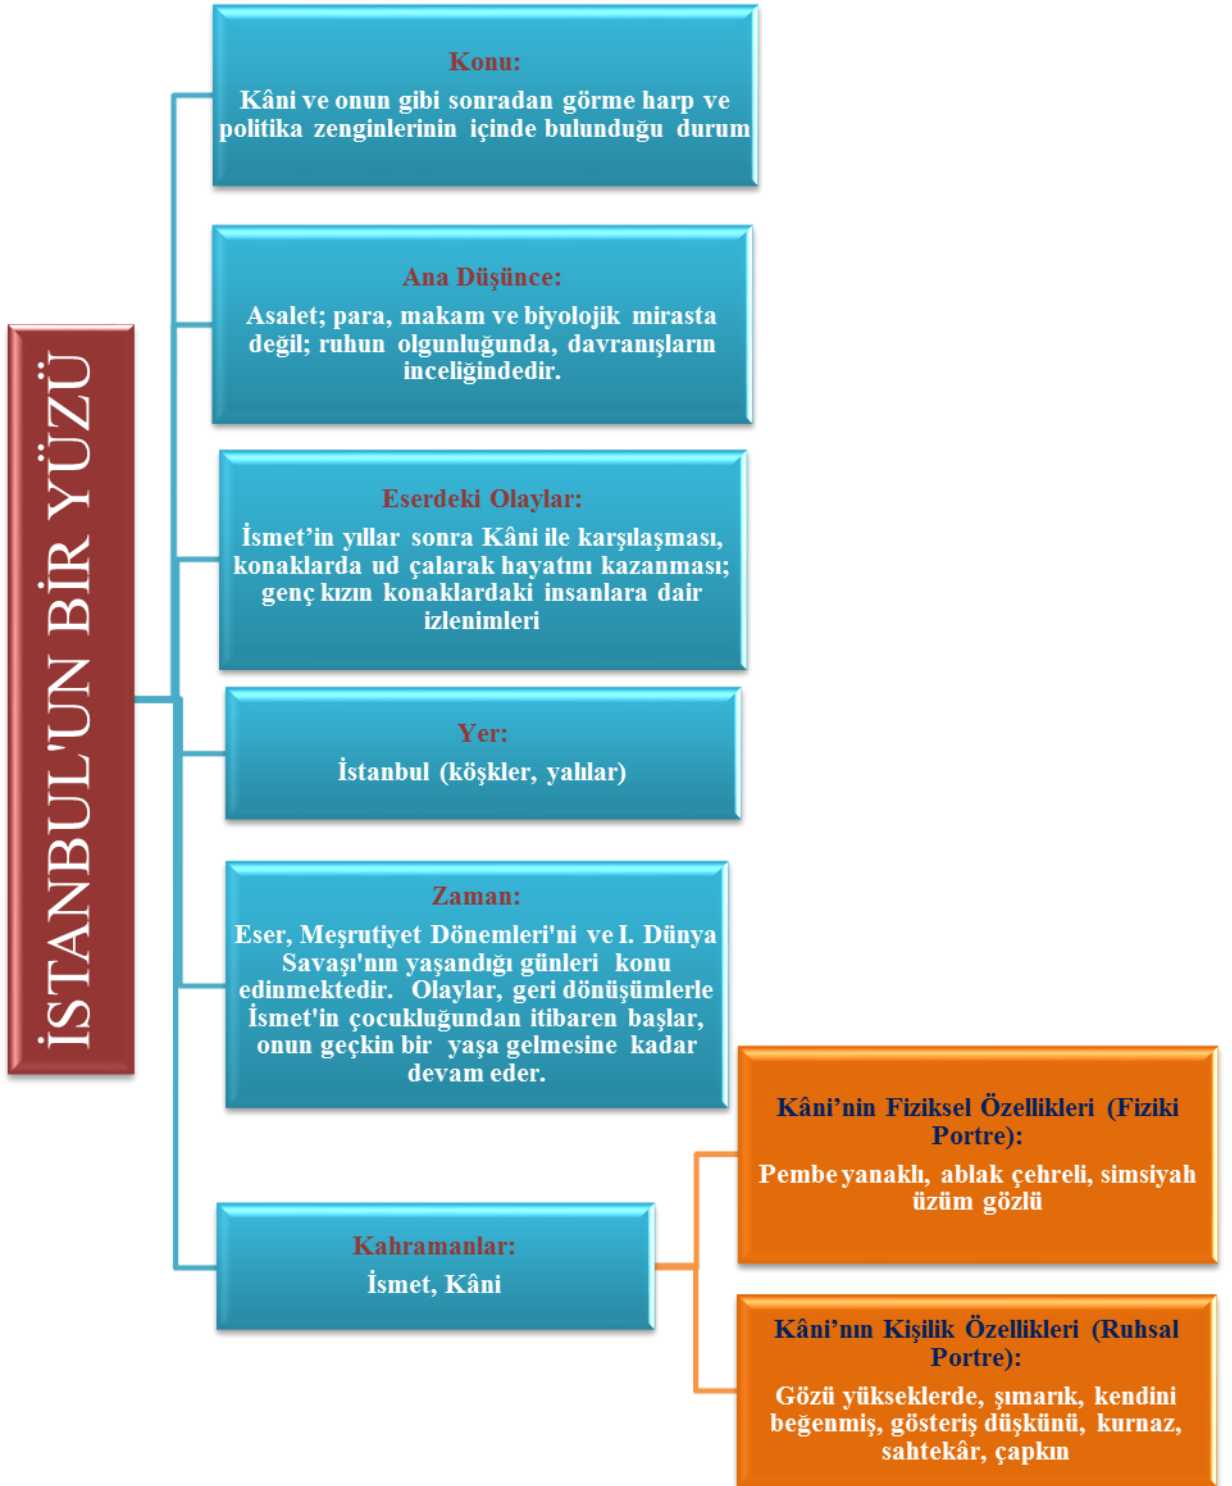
İSTANBUL'UN BİR YÜZÜ

Konu:
Kâni ve onun gibi sonradan görme harp ve politika zenginlerinin içinde bulunduğu durum

Ana Düşünce:
Asalet; para, makam ve biyolojik mirasta değil; ruhun olgunluğunda, davranışların inceliğindedir.

Eserdeki Olaylar:
İsmet'in yıllar sonra Kâni ile karşılaşması, konaklarda ud çalarak hayatını kazanması; genç kızın konaklardaki insanlara dair izlenimleri

Yer:
İstanbul (köşkler, yalılar)

Zaman:
Eser, Meşrutiyet Dönemleri'ni ve I. Dünya Savaşı'nın yaşandığı günleri konu edinmektedir. Olaylar, geri dönüşümlerle İsmet'in çocukluğundan itibaren başlar, onun geçkin bir yaşa gelmesine kadar devam eder.

Kahramanlar:
İsmet, Kâni

Kâni'nin Fiziksel Özellikleri (Fiziki Portre):
Pembe yanaklı, ablak çehreli, simsiyah üzüm gözlü

Kâni'nın Kişilik Özellikleri (Ruhsal Portre):
Gözü yükseklerde, şımarık, kendini beğenmiş, gösteriş düşkünü, kurnaz, sahtekâr, çapkın